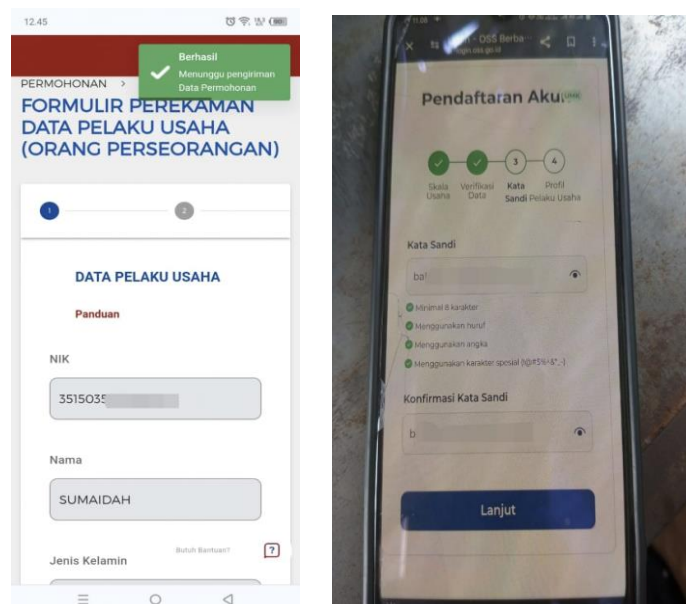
12.45

Berhasil
Menunggu pengiriman Data Permohonan

PERMOHONAN >

FORMULIR PEREKAMAN DATA PELAKU USAHA (ORANG PERSEORANGAN)

1

2

DATA PELAKU USAHA

Panduan

NIK

3515035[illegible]

Nama

SUMAIDAH

Butuh Bantuan?

?

Jenis Kelamin

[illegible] - OSS Berba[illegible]

Pendaftaran Aku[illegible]

3

4

Skala Usaha

Verifikasi Data

Kata Sandi

Profil Pelaku Usaha

Kata Sandi

ba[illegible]

Minimal 8 karakter

Menggunakan huruf

Menggunakan angka

Menggunakan karakter spesial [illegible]

Konfirmasi Kata Sandi

b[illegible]

Lanjut